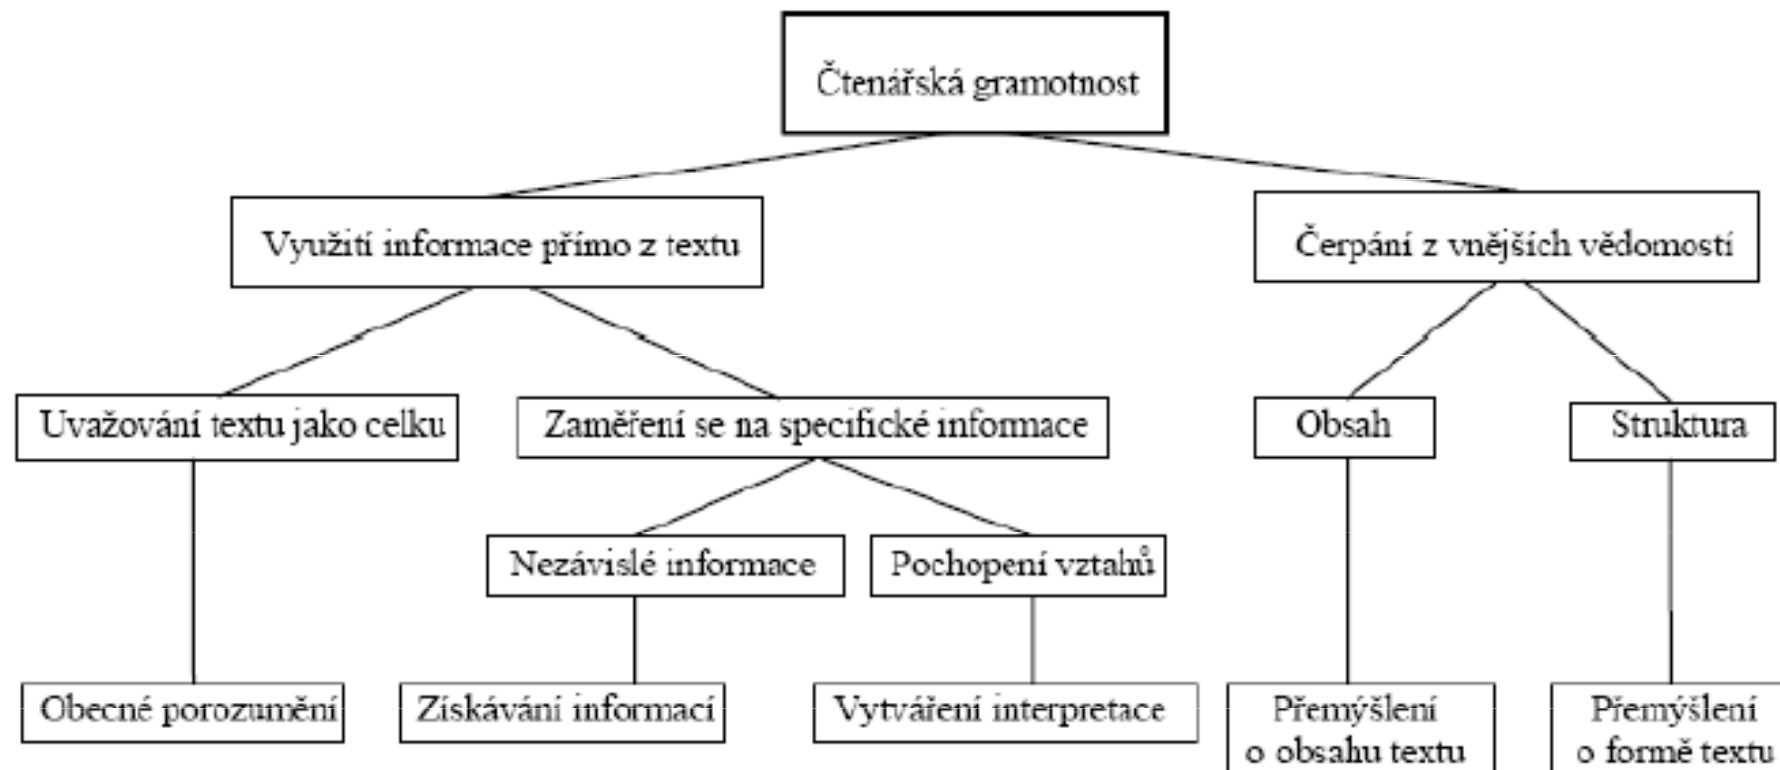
Čtenářská gramotnost

Využití informace přímo z textu

Čerpání z vnějších vědomostí

Uvažování textu jako celku

Zaměření se na specifické informace

Obsah

Struktura

Nezávislé informace

Pochopení vztahů

Obecné porozumění

Získávání informací

Vytváření interpretace

Přemýšlení o obsahu textu

Přemýšlení o formě textu